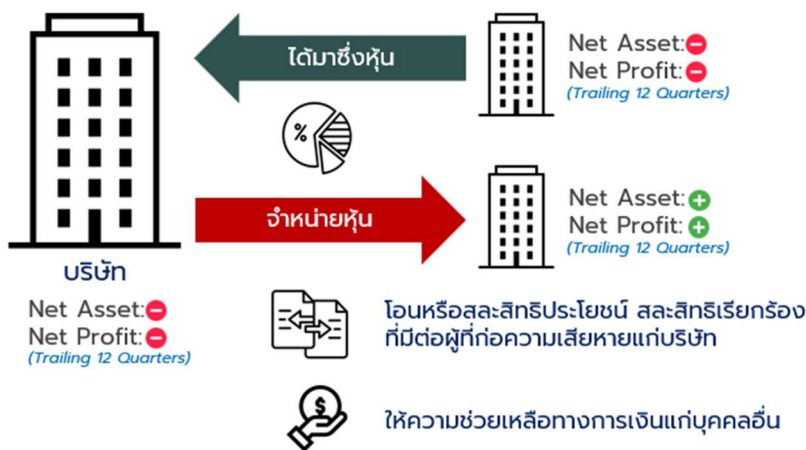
ได้มาซึ่งหุ้น

Net Asset:
Net Profit:
(Trailing 12 Quarters)

%

จำหน่ายหุ้น

Net Asset:
Net Profit:
(Trailing 12 Quarters)

บริษัท

Net Asset:
Net Profit:
(Trailing 12 Quarters)

โอนหรือสละสิทธิประโยชน์ สละสิทธิเรียกร้องที่มีต่อผู้ที่ก่อความเสียหายแก่บริษัท

$

ให้ความช่วยเหลือทางการเงินแก่บุคคลอื่น